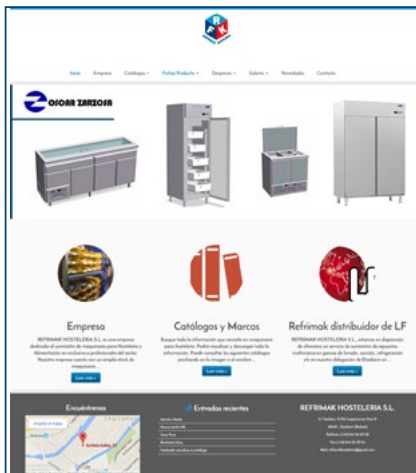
Inicio Empresa Catálogos Fichas Producto Despieces Galería Novedades Contacto

OSCAR ZARZOSA

Empresa

REFRIMAK HOSTELERIA S.L. es una empresa dedicada al suministro de maquinaria para Hostelería y Alimentación en exclusiva a profesionales del sector. Nuestra empresa cuenta con un amplio stock de maquinaria ...

Leer más »

Catálogos y Marcos

Busque toda la información que necesite en maquinaria para hostelería. Podrá visualizar y descargar toda la información. Puede consultar los siguientes catálogos pinchando en la imagen o el nombre ...

Leer más »

Refrimak distribuidor de LF

REFRIMAK HOSTELERIA S.L. ofrece su disposición de clientes un servicio de suministro de repuestos multimarca en gamas de lavado, cocción, refrigeración en un nuevo delegación de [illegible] ...

Leer más »

Encuéntrenos

Entradas recientes

REFRIMAK HOSTELERIA S.L.